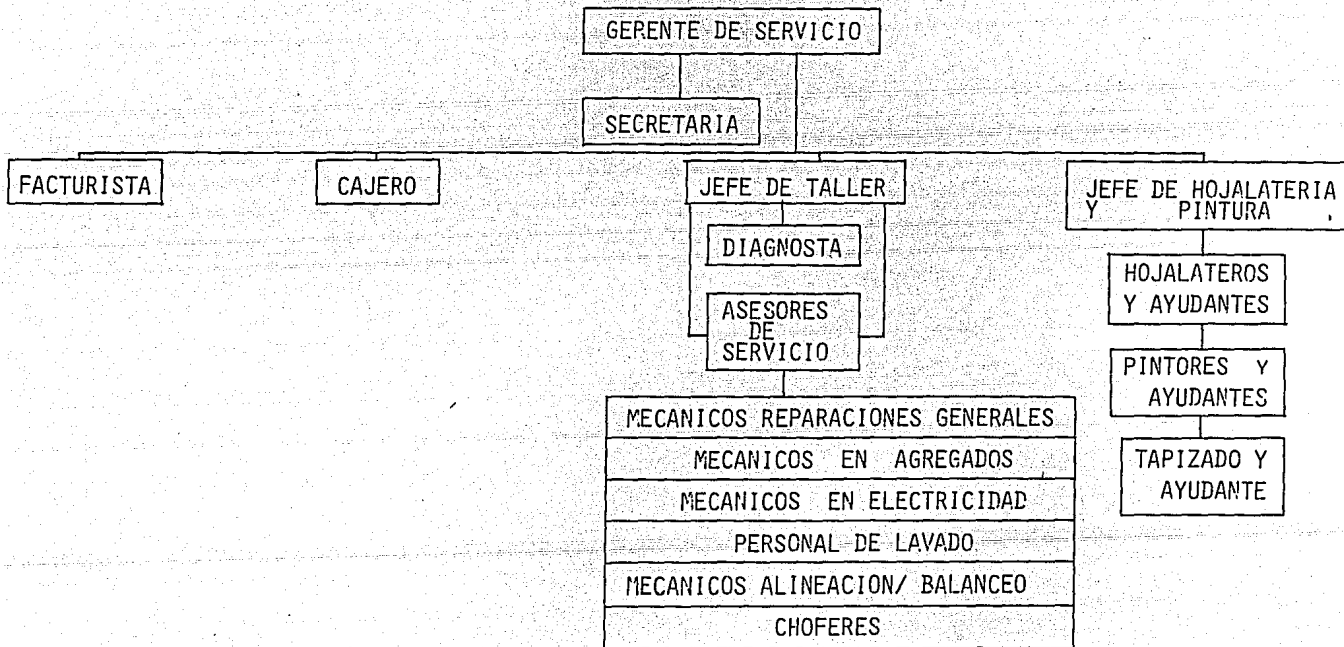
GERENTE DE SERVICIO

SECRETARIA

FACTURISTA

CAJERO

JEFE DE TALLER

JEFE DE HOJALATERIA Y PINTURA

DIAGNOSTA

ASESORES DE SERVICIO

HOJALATEROS Y AYUDANTES

PINTORES Y AYUDANTES

TAPIZADO Y AYUDANTE

MECANICOS REPARACIONES GENERALES

MECANICOS EN AGREGADOS

MECANICOS EN ELECTRICIDAD

PERSONAL DE LAVADO

MECANICOS ALINEACION/ BALANCEO

CHOFERES